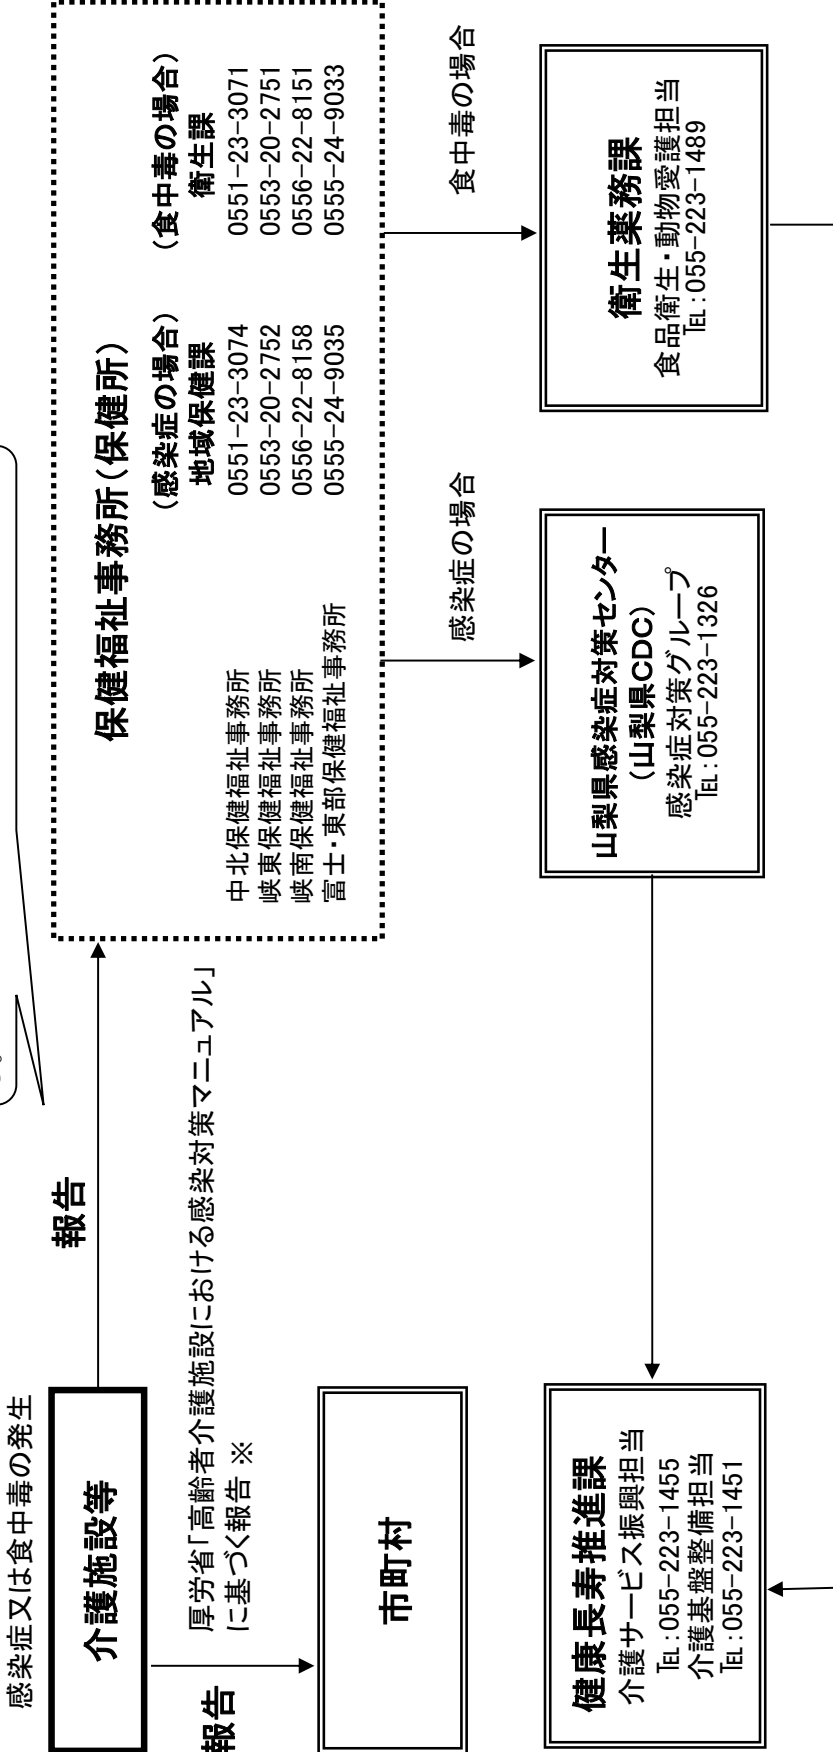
感染症又は食中毒の発生

介護施設等

報告

厚労省「高齢者介護施設における感染対策マニュアル」に基づく報告 ※

報告

市町村

保健福祉事務所（保健所）

（感染症の場合）
地域保健課

（食中毒の場合）
衛生課

| | | |
|---|---|---|
| 中北保健福祉事務所 | 0551-23-3074 | 0551-23-3071 |
| 峡東保健福祉事務所 | 0553-20-2752 | 0553-20-2751 |
| 峡南保健福祉事務所 | 0556-22-8158 | 0556-22-8151 |
| 富士・東部保健福祉事務所 | 0555-24-9035 | 0555-24-9033 |

感染症の場合

食中毒の場合

山梨県感染症対策センター
（山梨県CDC）
感染症対策グループ
TEL：055-223-1326

衛生薬務課
食品衛生・動物愛護担当
TEL：055-223-1489

健康長寿推進課
介護サービス振興担当
TEL：055-223-1455
介護基盤整備担当
TEL：055-223-1451